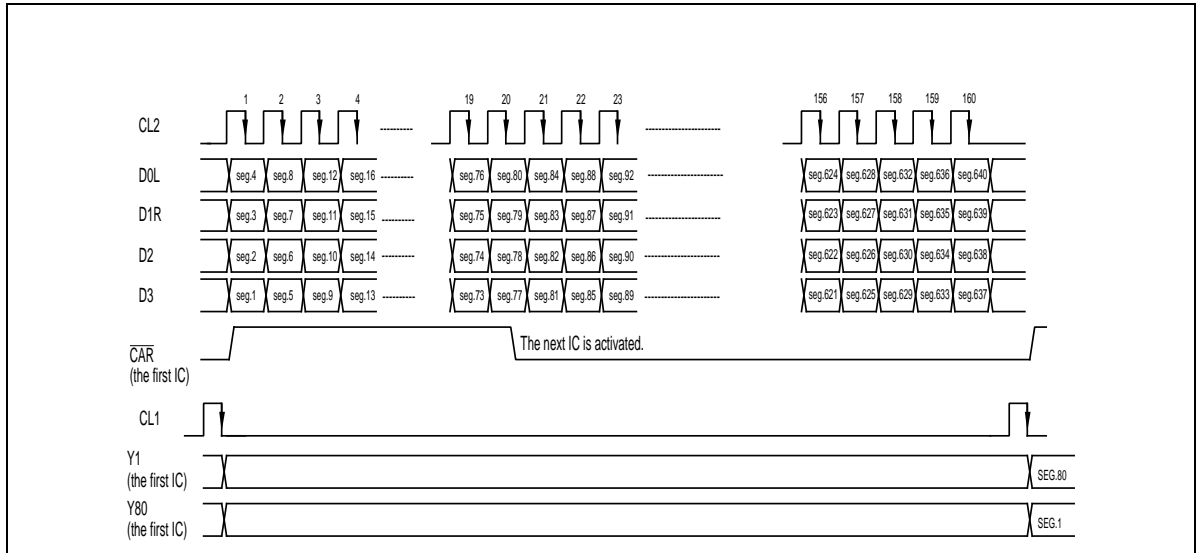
1 2 3 4 19 20 21 22 23 156 157 158 159 160

CL2

D0L seg.4 seg.8 seg.12 seg.16 seg.76 seg.80 seg.84 seg.88 seg.92 seg.624 seg.628 seg.632 seg.636 seg.640

D1R seg.3 seg.7 seg.11 seg.15 seg.75 seg.79 seg.83 seg.87 seg.91 seg.623 seg.627 seg.631 seg.635 seg.639

D2 seg.2 seg.6 seg.10 seg.14 seg.74 seg.78 seg.82 seg.86 seg.90 seg.622 seg.626 seg.630 seg.634 seg.638

D3 seg.1 seg.5 seg.9 seg.13 seg.73 seg.77 seg.81 seg.85 seg.89 seg.621 seg.625 seg.629 seg.633 seg.637

$\overline{CAR}$ (the first IC)

The next IC is activated.

CL1

Y1 (the first IC) SEG.80

Y80 (the first IC) SEG.1